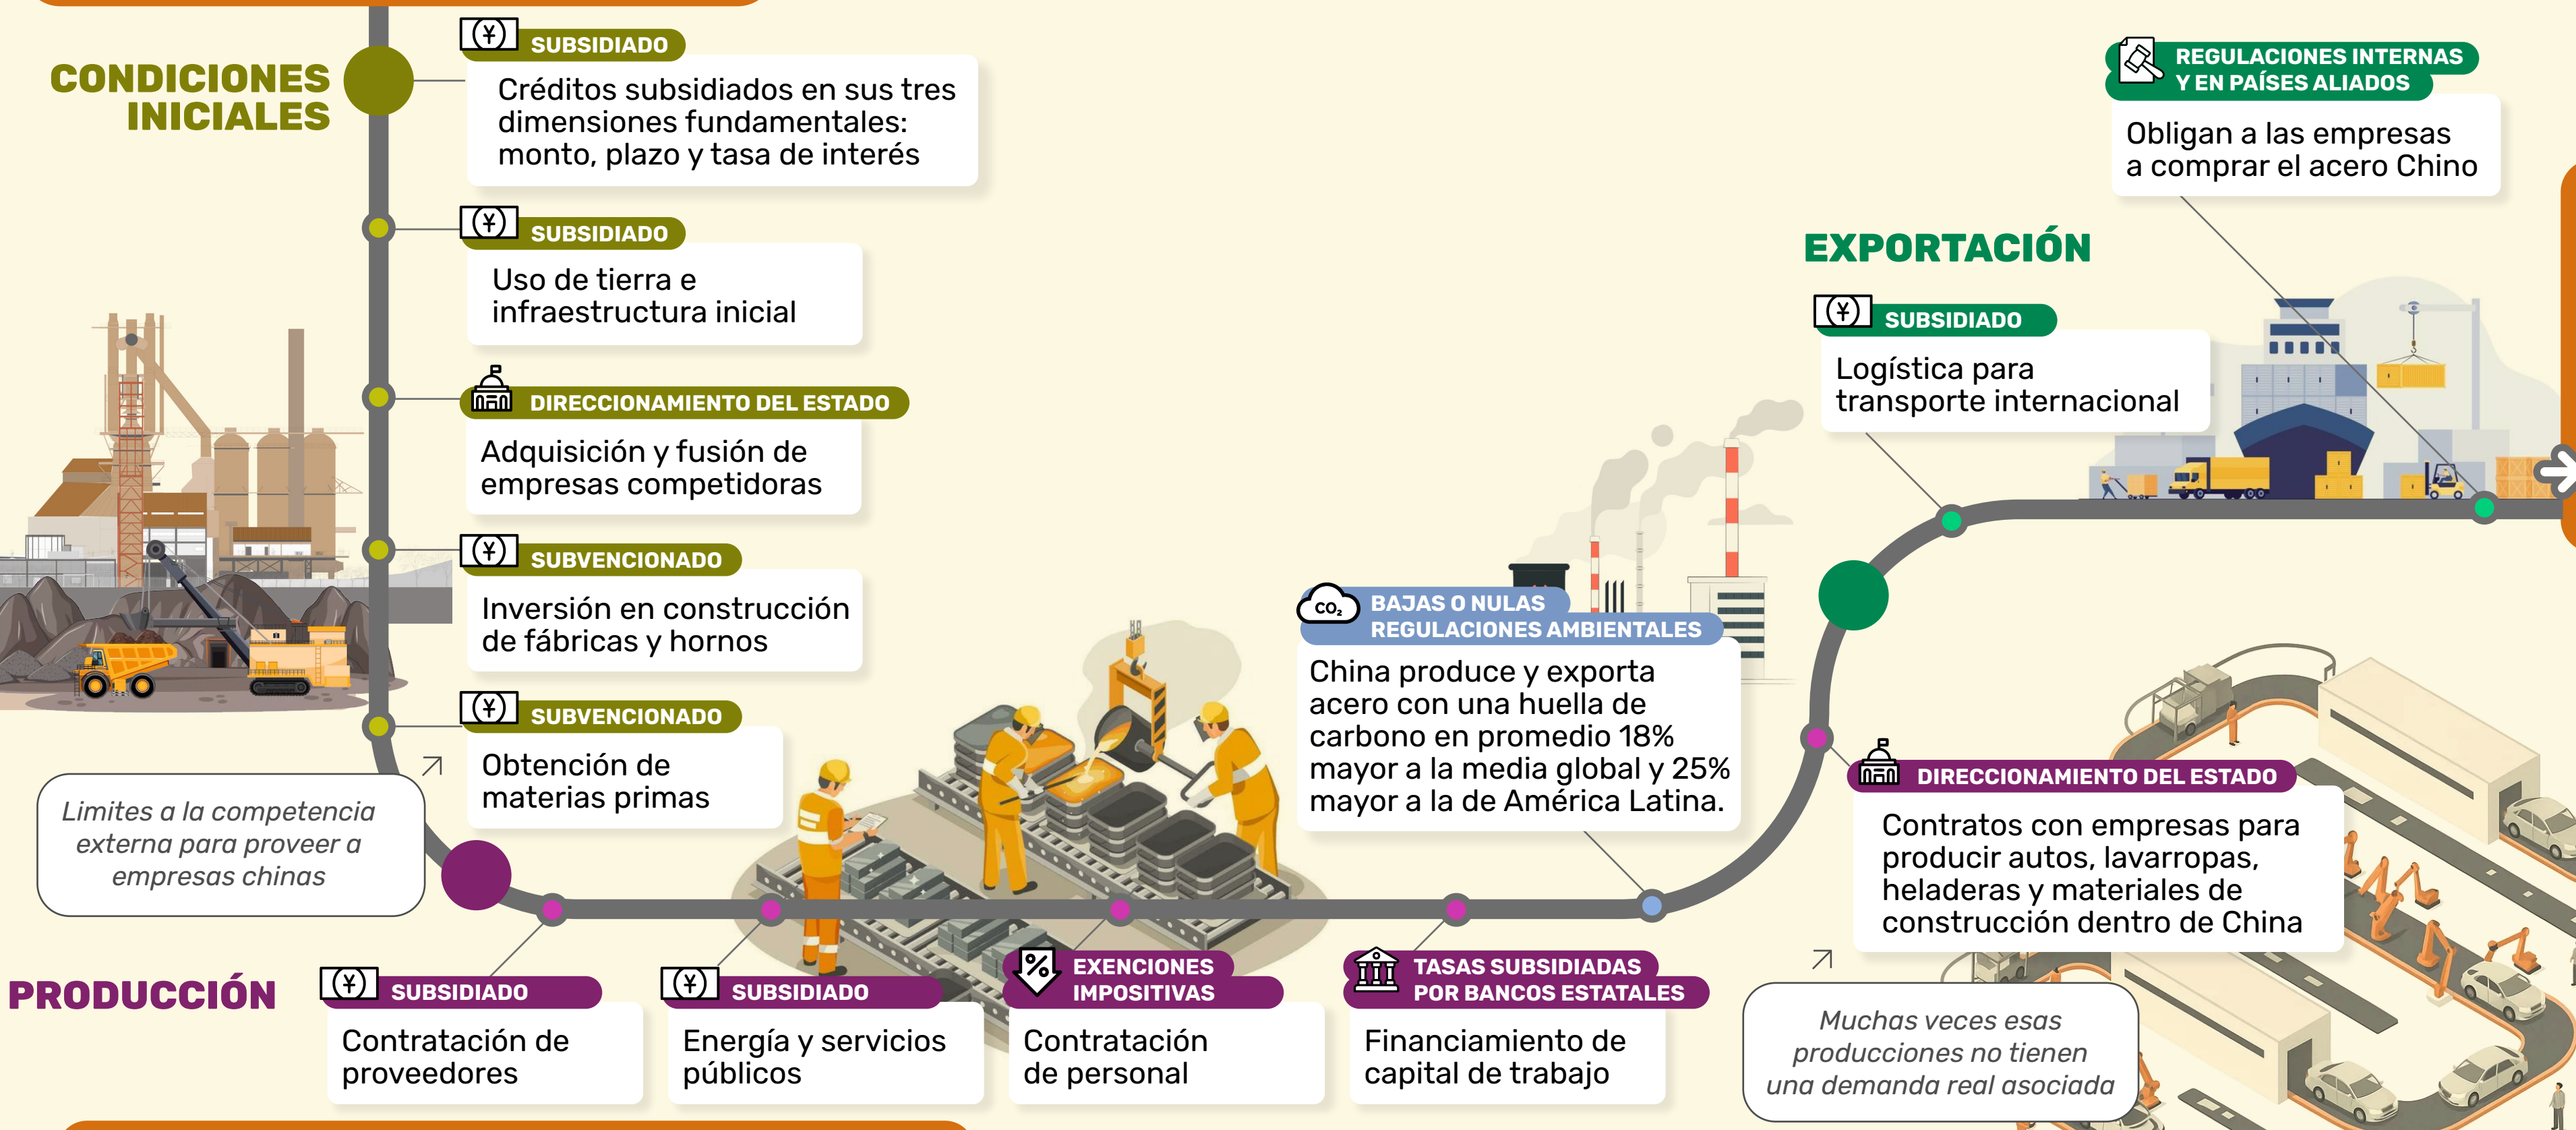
CONDICIONES INICIALES

SUBSIDIADO
Créditos subsidiados en sus tres dimensiones fundamentales: monto, plazo y tasa de interés

SUBSIDIADO
Uso de tierra e infraestructura inicial

DIRECCIONAMIENTO DEL ESTADO
Adquisición y fusión de empresas competidoras

SUBVENCIONADO
Inversión en construcción de fábricas y hornos

SUBVENCIONADO
Obtención de materias primas

Limites a la competencia externa para proveer a empresas chinas

PRODUCCIÓN

SUBSIDIADO
Contratación de proveedores

SUBSIDIADO
Energía y servicios públicos

EXENCIONES IMPOSITIVAS
Contratación de personal

TASAS SUBSIDIADAS POR BANCOS ESTATALES
Financiamiento de capital de trabajo

$CO_2$ BAJAS O NULAS REGULACIONES AMBIENTALES
China produce y exporta acero con una huella de carbono en promedio 18% mayor a la media global y 25% mayor a la de América Latina.

DIRECCIONAMIENTO DEL ESTADO
Contratos con empresas para producir autos, lavarropas, heladeras y materiales de construcción dentro de China

Muchas veces esas producciones no tienen una demanda real asociada

EXPORTACIÓN

SUBSIDIADO
Logística para transporte internacional

REGULACIONES INTERNAS Y EN PAÍSES ALIADOS
Obligan a las empresas a comprar el acero Chino